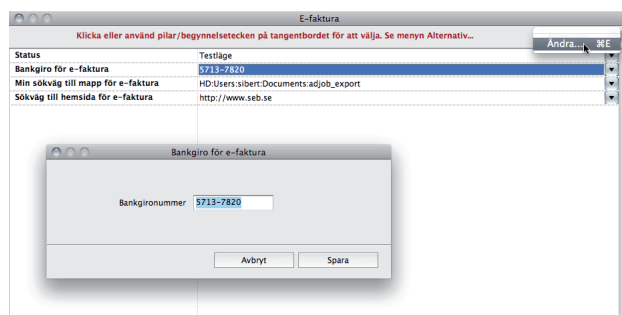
E-faktura

Klicka eller använd pilar/begynnelsetecken på tangentbordet för att välja. Se menyn Alternativ...

Ändra... ⌘E

| Status | Testläge |
|---|---|
| Bankgiro för e-faktura | 5713-7820 |
| Min sökväg till mapp för e-faktura | HD:Users:sibert:Documents:adjob_export |
| Sökväg till hemsida för e-faktura | http://www.seb.se |

Bankgiro för e-faktura

Bankgironummer 5713-7820

Avbryt

Spara